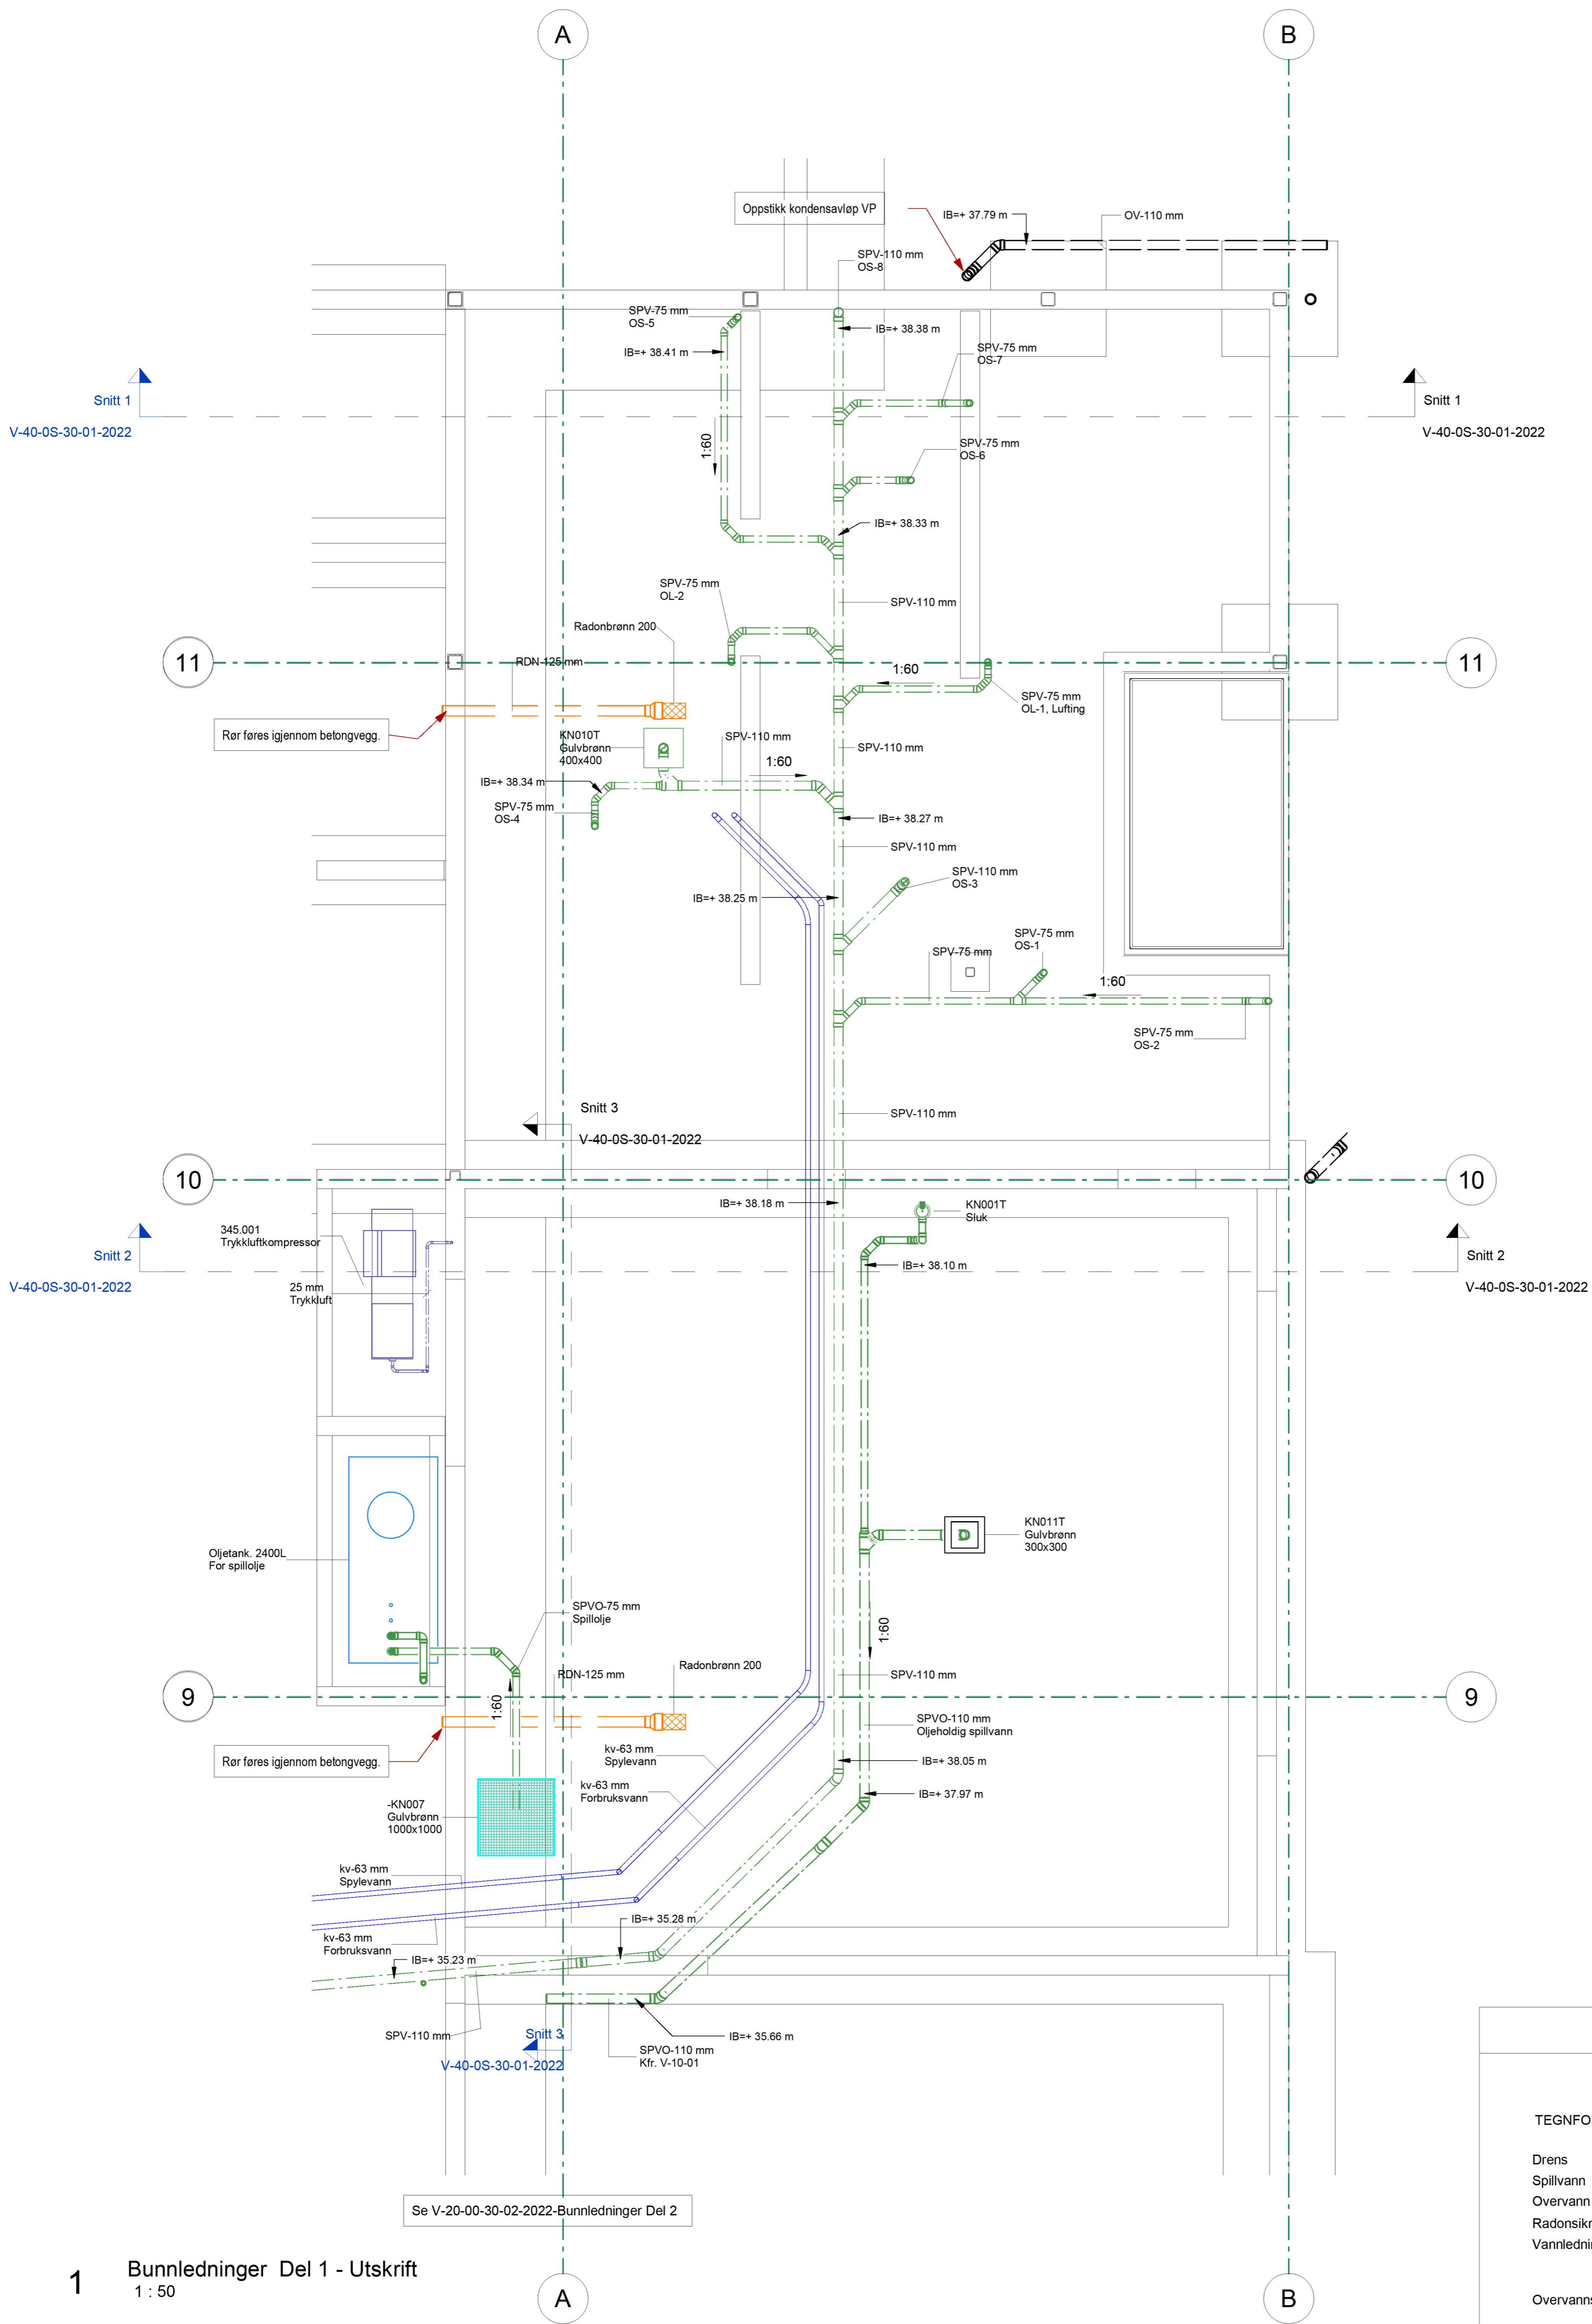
A

B

Oppstikk kondensavløp VP

IB=+ 37.79 m

OV-110 mm

SPV-110 mm
OS-8

SPV-75 mm
OS-5

IB=+ 38.38 m

IB=+ 38.41 m

SPV-75 mm
OS-7

Snitt 1
V-40-0S-30-01-2022

Snitt 1
V-40-0S-30-01-2022

1:60

SPV-75 mm
OS-6

IB=+ 38.33 m

SPV-75 mm
OL-2

SPV-110 mm

Radonbrønn 200

11

RDN-125 mm

1:60

11

SPV-75 mm
OL-1, Lufting

Rør føres igjennom betongvegg.

KN010T
Gulvbrønn
400x400

SPV-110 mm

SPV-110 mm

1:60

IB=+ 38.34 m

SPV-75 mm
OS-4

IB=+ 38.27 m

SPV-110 mm

SPV-110 mm
OS-3

IB=+ 38.25 m

SPV-75 mm
OS-1

SPV-75 mm

1:60

SPV-75 mm
OS-2

Snitt 3
V-40-0S-30-01-2022

SPV-110 mm

10

10

IB=+ 38.18 m

KN001T
Sluk

345.001
Trykkluftkompressor

Snitt 2
V-40-0S-30-01-2022

IB=+ 38.10 m

Snitt 2
V-40-0S-30-01-2022

25 mm
Trykkluft

KN011T
Gulvbrønn
300x300

Oljetank. 2400L
For spillolje

SPVO-75 mm
Spillolje

1:60

Radonbrønn 200

RDN-125 mm

SPV-110 mm

9

1:60

9

SPVO-110 mm
Oljeholdig spillvann

Rør føres igjennom betongvegg.

kv-63 mm
Spylevann

IB=+ 38.05 m

kv-63 mm
Forbruksvann

IB=+ 37.97 m

-KN007
Gulvbrønn
1000x1000

kv-63 mm
Spylevann

IB=+ 35.28 m

kv-63 mm
Forbruksvann

IB=+ 35.23 m

SPV-110 mm

Snitt 3
V-40-0S-30-01-2022

IB=+ 35.66 m

SPVO-110 mm
Kfr. V-10-01

TEGNFO

Drens
Spillvann
Overvann
Radonsikr
Vannledni

Overvann

Se V-20-00-30-02-2022-Bunnledninger Del 2

1 Bunnledninger Del 1 - Utskrift
1 : 50

A

B